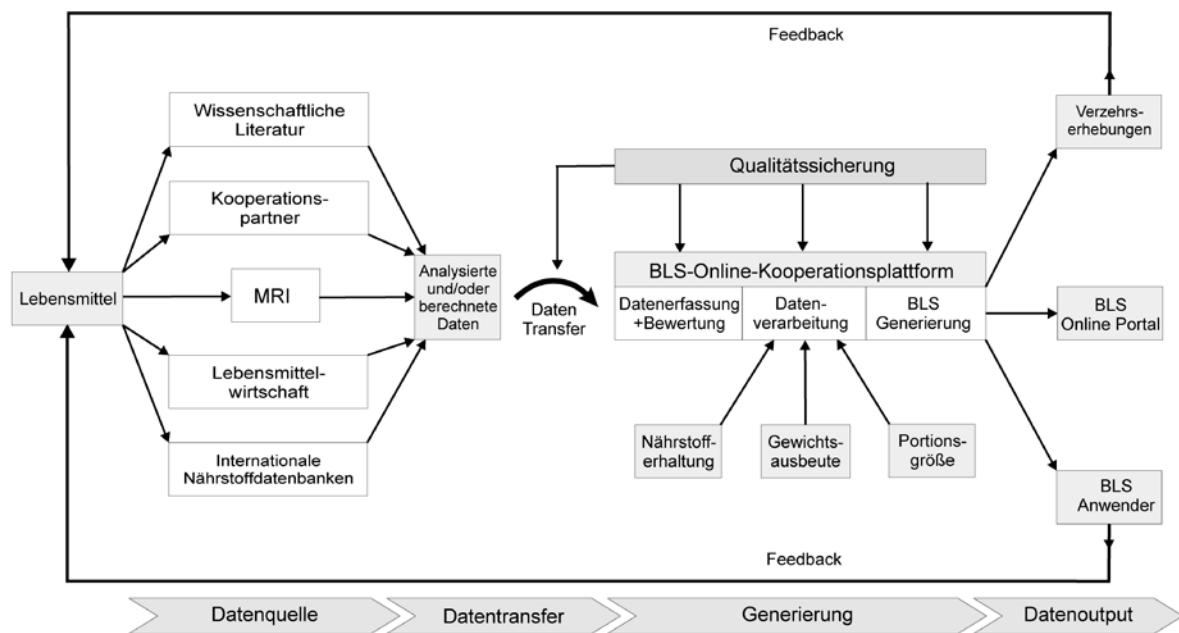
Feedback

Wissenschaftliche Literatur

Kooperationspartner

Lebensmittel

MRI

Lebensmittelwirtschaft

Internationale Nährstoffdatenbanken

Analysierte und/oder berechnete Daten

Daten Transfer

Qualitätssicherung

BLS-Online-Kooperationsplattform

Datenerfassung +Bewertung

Datenverarbeitung

BLS Generierung

Nährstofferhaltung

Gewichtsausbeute

Portionsgröße

Verzehrserhebungen

BLS Online Portal

BLS Anwender

Feedback

Datenquelle

Datentransfer

Generierung

Datenoutput